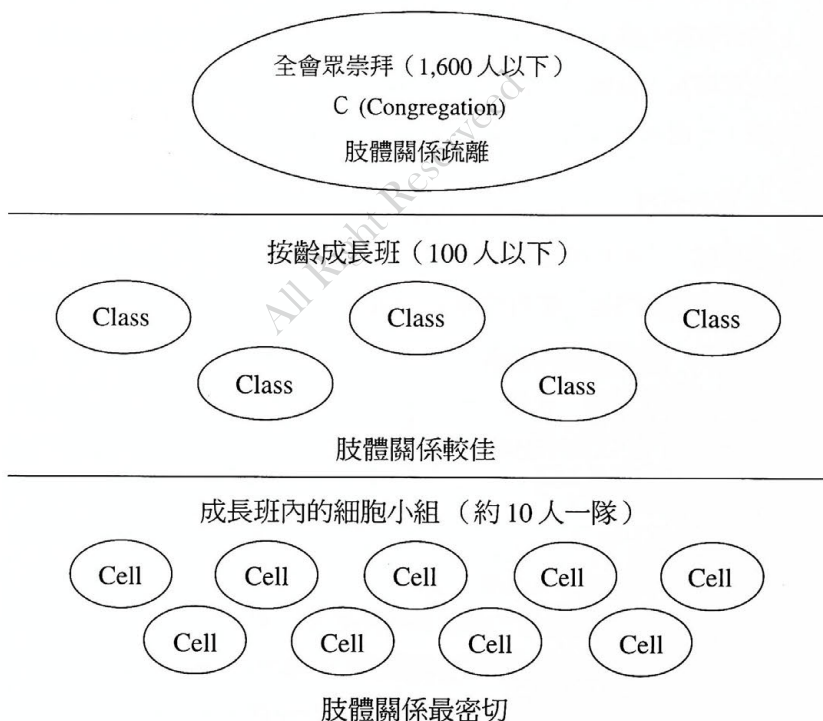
全會眾崇拜（1,600 人以下）
C (Congregation)
肢體關係疏離

All Right Reserved

按齡成長班（100 人以下）

Class

Class

Class

Class

Class

肢體關係較佳

成長班內的細胞小組（約 10 人一隊）

Cell

Cell

Cell

Cell

Cell

Cell

Cell

Cell

Cell

肢體關係最密切